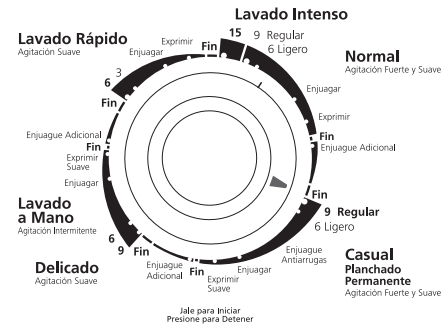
Lavado Intenso
15
9 Regular
6 Ligero
Normal
Agitación Fuerte y Suave
Enjuagar
Exprimir
Fin
Enjuague Adicional
Fin
9 Regular
6 Ligero
Casual
Planchado Permanente
Agitación Fuerte y Suave
Enjuague Antiarrugas
Enjuagar
Exprimir Suave
Fin
Enjuague Adicional
Delicado
Agitación Suave
6
9
Lavado a Mano
Agitación Intermitente
Enjuagar
Exprimir Suave
Fin
Enjuague Adicional
Fin
6
3
Lavado Rápido
Agitación Suave
Enjuagar
Exprimir
Fin

Jale para Iniciar
Presione para Detener